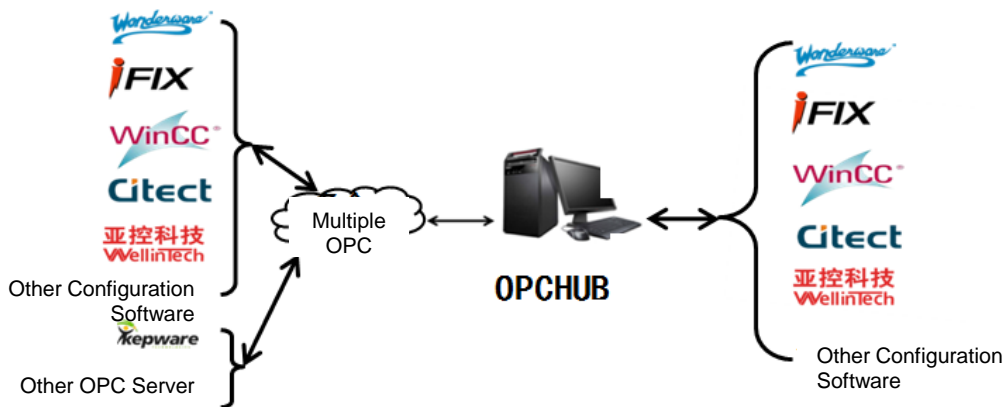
Wonderware
iFIX
WinCC
Citect
亚控科技
WellinTech
Other Configuration Software
Kepware
Other OPC Server

Multiple OPC

OPCHUB

Wonderware
iFIX
WinCC
Citect
亚控科技
WellinTech
Other Configuration Software